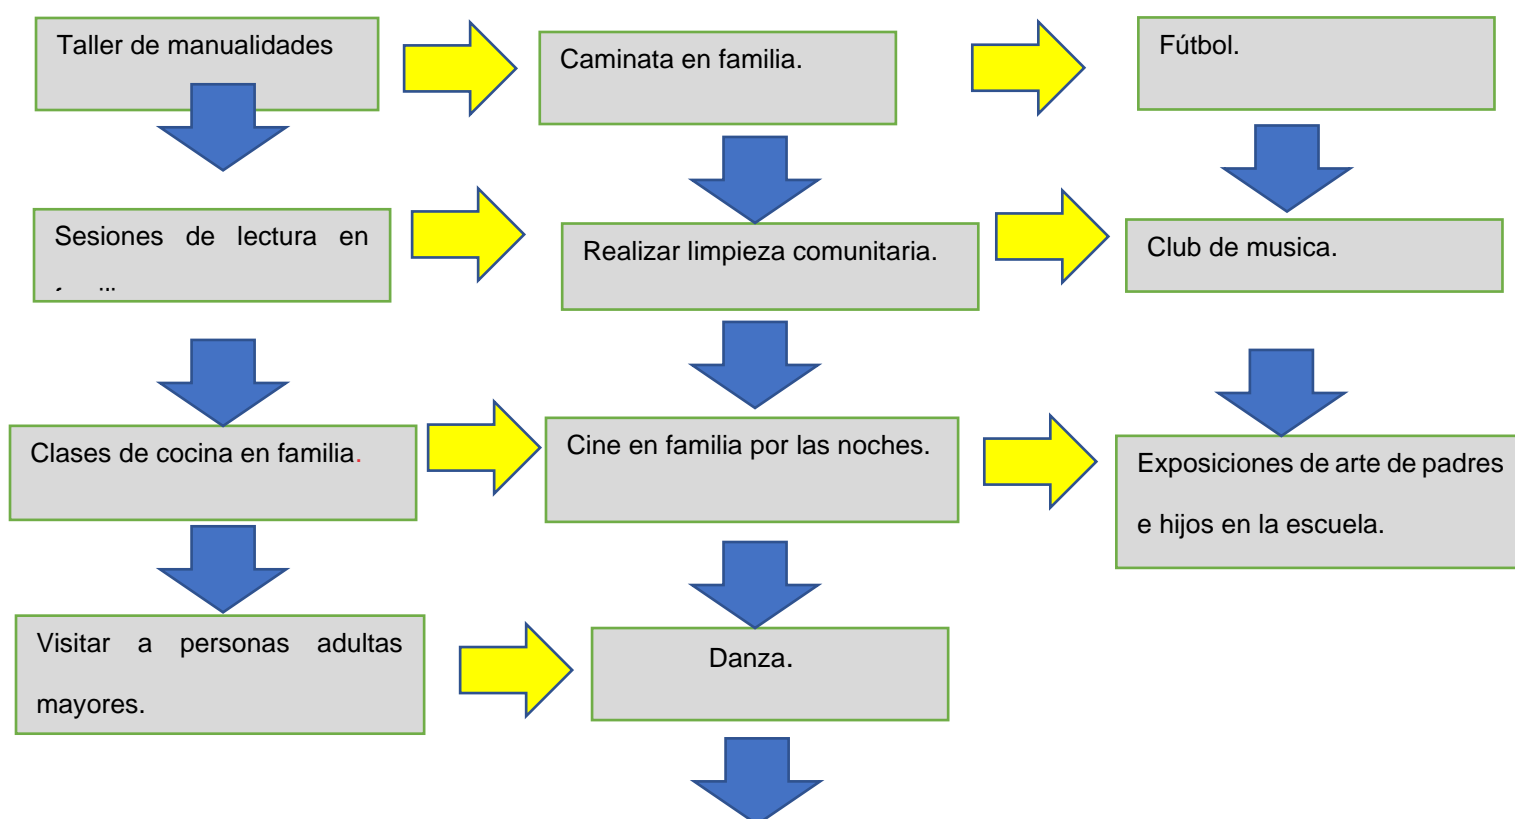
Taller de manualidades

Caminata en familia.

Fútbol.

Sesiones de lectura en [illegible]

Realizar limpieza comunitaria.

Club de musica.

Clases de cocina en familia.

Cine en familia por las noches.

Exposiciones de arte de padres e hijos en la escuela.

Visitar a personas adultas mayores.

Danza.